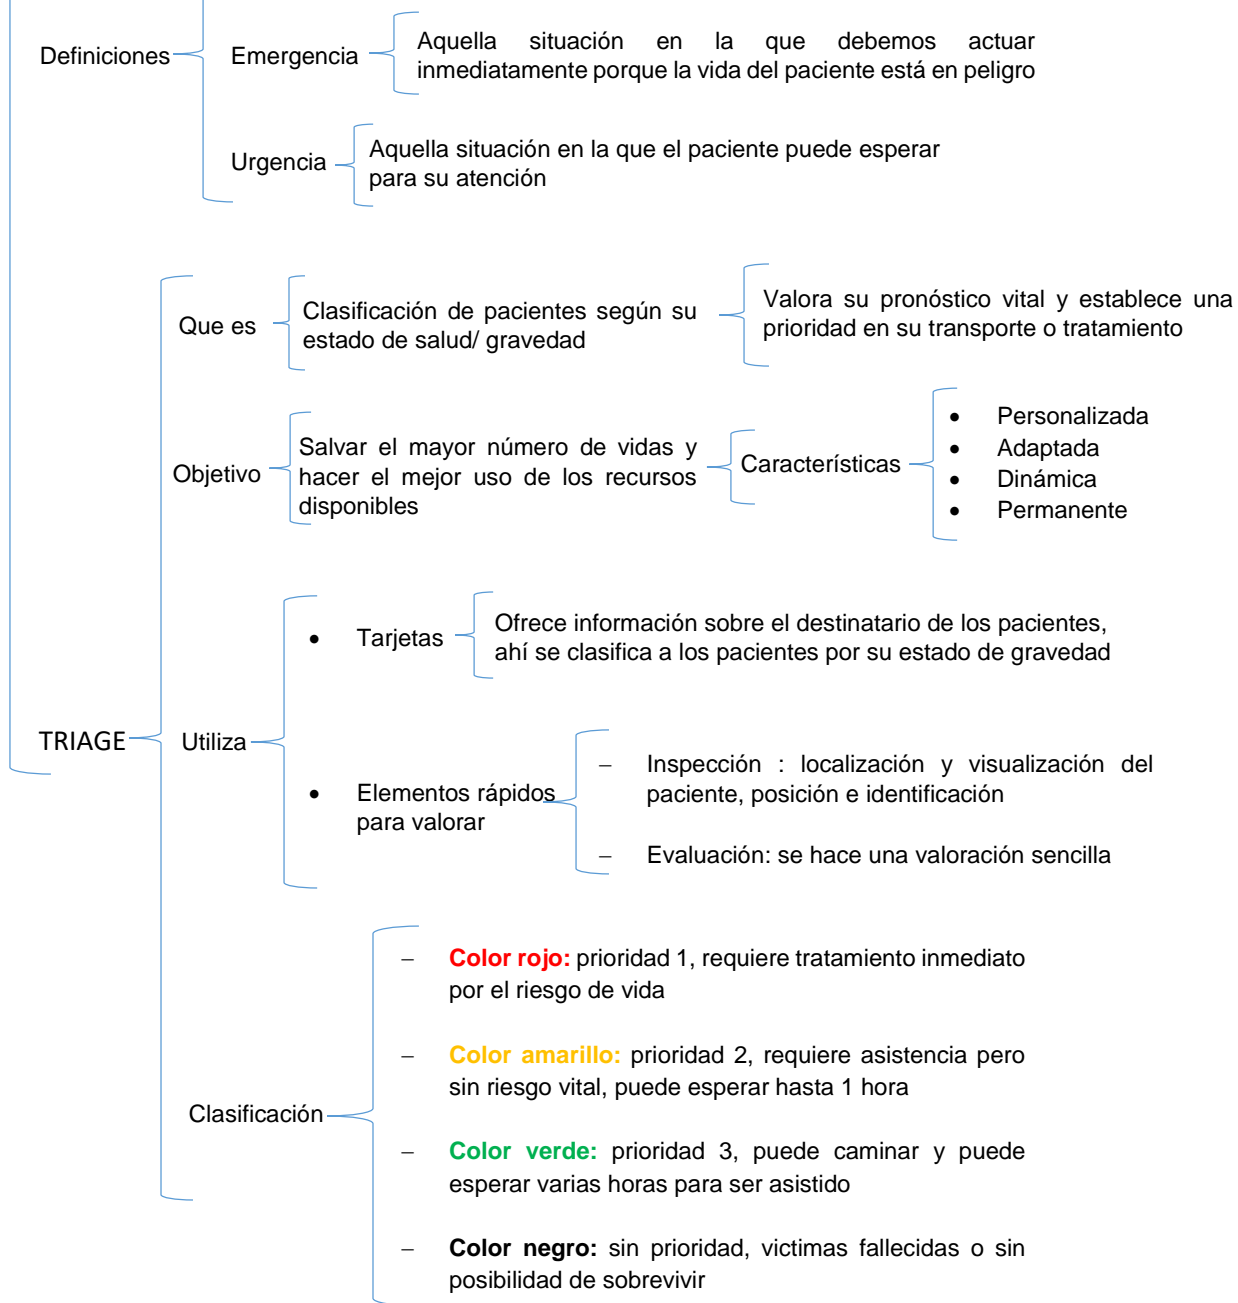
Definiciones

Emergencia

Aquella situación en la que debemos actuar inmediatamente porque la vida del paciente está en peligro

Urgencia

Aquella situación en la que el paciente puede esperar para su atención

TRIAGE

Que es

Clasificación de pacientes según su estado de salud/ gravedad

Valora su pronóstico vital y establece una prioridad en su transporte o tratamiento

Objetivo

Salvar el mayor número de vidas y hacer el mejor uso de los recursos disponibles

Características

- Personalizada
- Adaptada
- Dinámica
- Permanente

Utiliza

- Tarjetas

Ofrece información sobre el destinatario de los pacientes, ahí se clasifica a los pacientes por su estado de gravedad

- Elementos rápidos para valorar

– Inspección : localización y visualización del paciente, posición e identificación

– Evaluación: se hace una valoración sencilla

Clasificación

– **Color rojo:** prioridad 1, requiere tratamiento inmediato por el riesgo de vida

– **Color amarillo:** prioridad 2, requiere asistencia pero sin riesgo vital, puede esperar hasta 1 hora

– **Color verde:** prioridad 3, puede caminar y puede esperar varias horas para ser asistido

– **Color negro:** sin prioridad, victimas fallecidas o sin posibilidad de sobrevivir